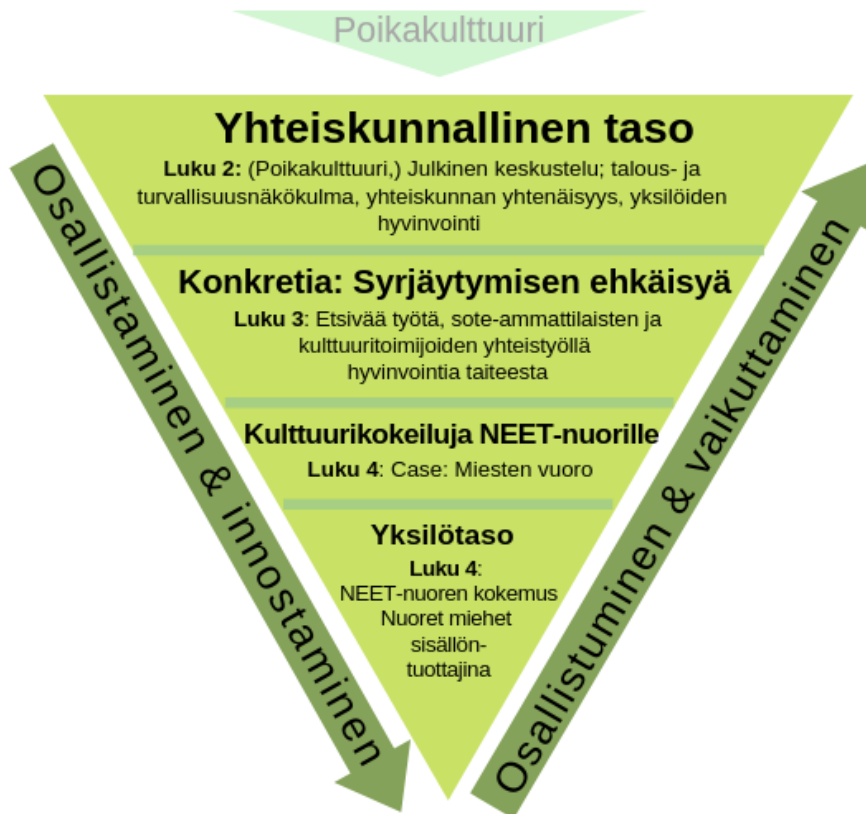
Poikakulttuuri

Yhteiskunnallinen taso

Luku 2: (Poikakulttuuri,) Julkinen keskustelu; talous- ja turvallisuusnäkökulma, yhteiskunnan yhtenäisyys, yksilöiden hyvinvointi

Konkretia: Syrjäytymisen ehkäisyä

Luku 3: Etsivää työtä, sote-ammattilaisten ja kulttuuritoimijoiden yhteistyöllä hyvinvointia taiteesta

Kulttuurikokeiluja NEET-nuorille

Luku 4: Case: Miesten vuoro

Yksilötaso

Luku 4: NEET-nuoren kokemus Nuoret miehet sisällöntuottajina

Osallistaminen & innostaminen

Osallistuminen & vaikuttaminen